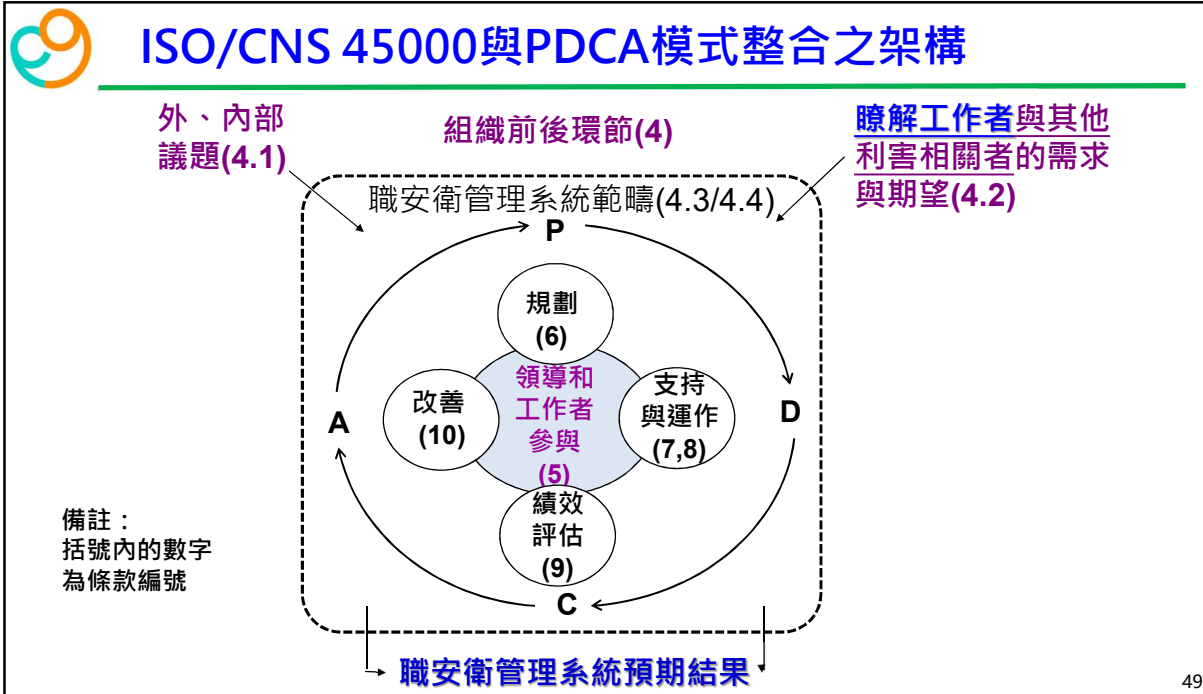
ISO/CNS 45000與PDCA模式整合之架構

外、內部議題(4.1)

組織前後環節(4)

瞭解工作者與其他利害相關者的需求與期望(4.2)

職安衛管理系統範疇(4.3/4.4)

P

規劃
(6)

領導和工作者參與
(5)

改善
(10)

支持與運作
(7,8)

A

D

績效評估
(9)

C

備註：
括號內的數字為條款編號

職安衛管理系統預期結果

49